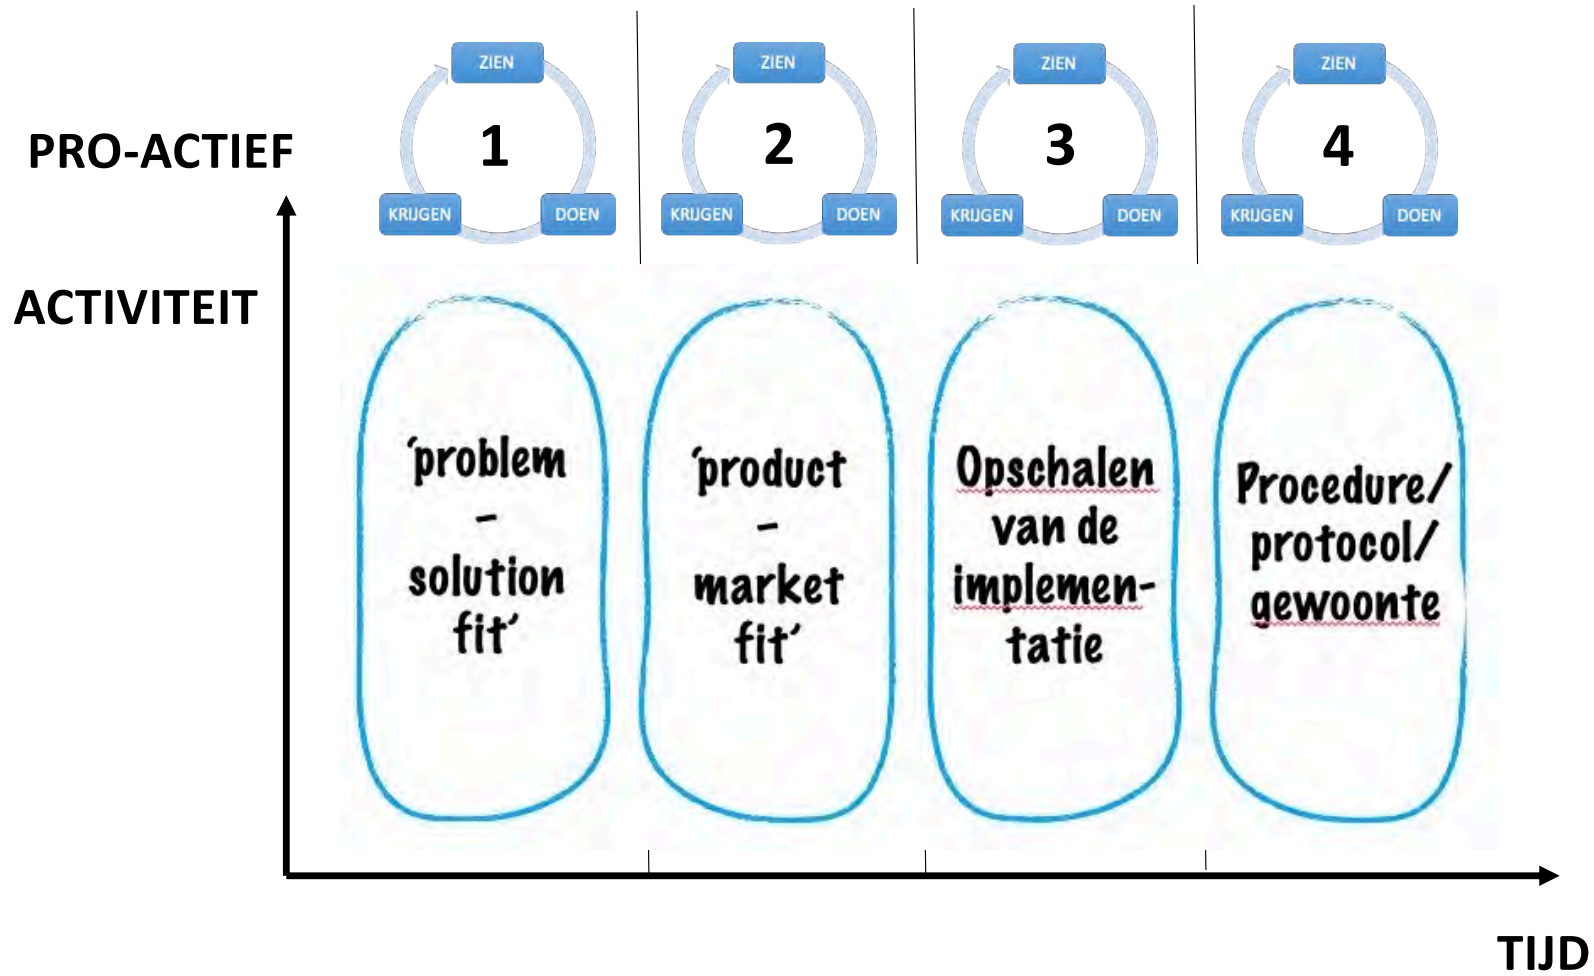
PRO-ACTIEF

ACTIVITEIT

ZIEN
1
KRIJGEN DOEN

ZIEN
2
KRIJGEN DOEN

ZIEN
3
KRIJGEN DOEN

ZIEN
4
KRIJGEN DOEN

'problem – solution fit'

'product – market fit'

Opschalen van de implementatie

Procedure/ protocol/ gewoonte

TIJD